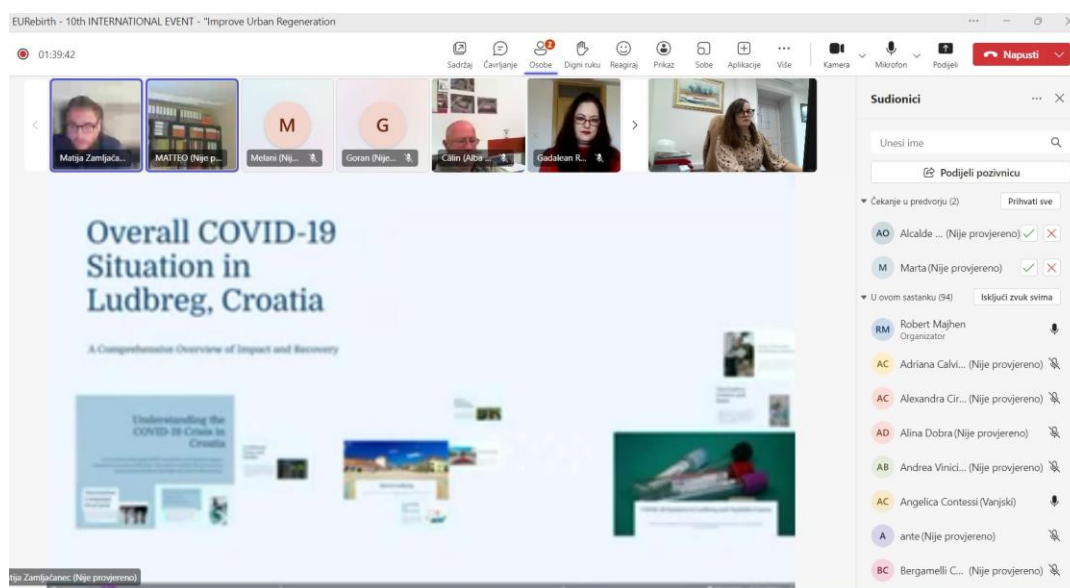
EURebirth - 10th INTERNATIONAL EVENT - "Improve Urban Regeneration

01:39:42

Sadržaj Ćavrljanje Osobe Digni ruku Reagiraj Prikaz Sobe Aplikacije Više Kamera Mikrofon Podijeli Napusti

Matija Zamljača... MATTEO (Nije p... M Melani (Nij... G Goran (Nije... Călin (Alba ... Gadalean R...

Overall COVID-19 Situation in Ludbreg, Croatia

A Comprehensive Overview of Impact and Recovery

Understanding the COVID-19 Crisis in Croatia

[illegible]

tija Zamljačanec (Nije provjereno)

Sudionici

Unesi ime

Podijeli pozivnicu

Čekanje u predvorju (2) Prihvati sve

AO Alcalde ... (Nije provjereno)

M Marta (Nije provjereno)

U ovom sastanku (94) Isključi zvuk svima

RM Robert Majhen Organizator

AC Adriana Calvi... (Nije provjereno)

AC Alexandra Cir... (Nije provjereno)

AD Alina Dobra (Nije provjereno)

AB Andrea Vinici... (Nije provjereno)

AC Angelica Contessi (Vanjski)

A ante (Nije provjereno)

BC Bergamelli C... (Nije provjereno)